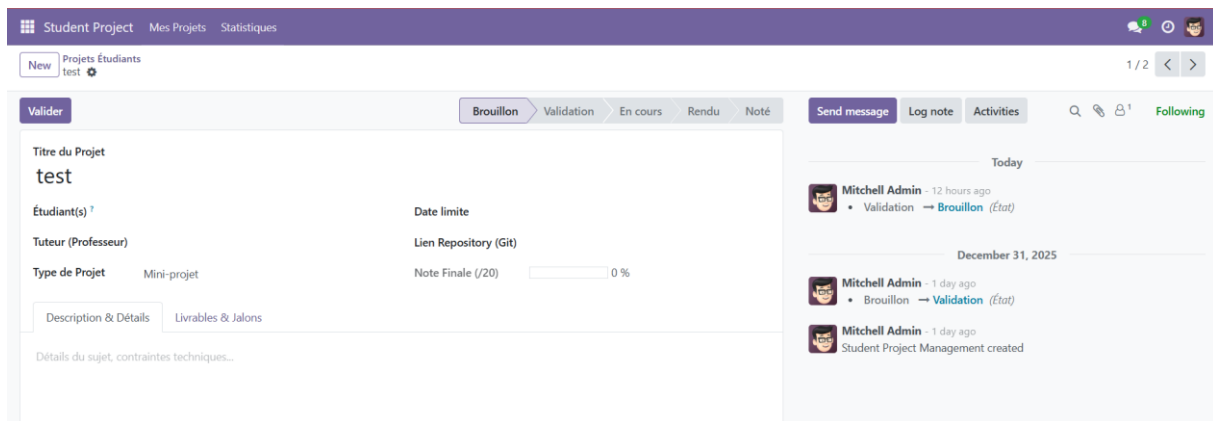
Student Project Mes Projets Statistiques

8

New Projets Étudiants
test

1 / 2

Valider

Brouillon Validation En cours Rendu Noté

Send message Log note Activities 1 Following

Titre du Projet
test

Étudiant(s) ?

Date limite

Tuteur (Professeur)

Lien Repository (Git)

Type de Projet Mini-projet

Note Finale (/20) 0 %

Description & Détails Livrables & Jalons

Détails du sujet, contraintes techniques...

Today

Mitchell Admin - 12 hours ago
• Validation → Brouillon (État)

December 31, 2025

Mitchell Admin - 1 day ago
• Brouillon → Validation (État)

Mitchell Admin - 1 day ago
Student Project Management created